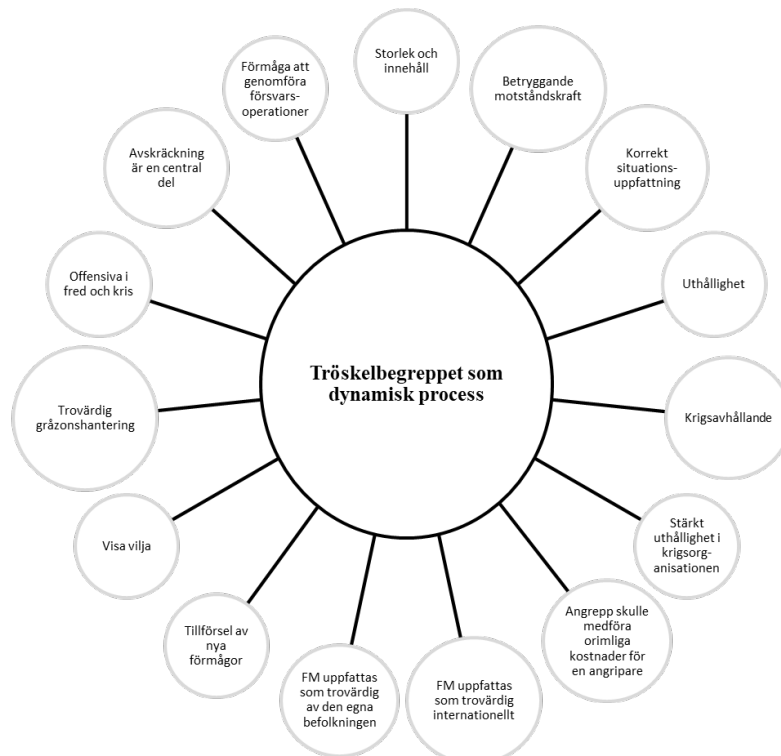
Tröskelbegreppet som dynamisk process

Storlek och innehåll

Betryggande motståndskraft

Korrekt situationsuppfattning

Uthållighet

Krigsavhållande

Stärkt uthållighet i krigsorganisationen

Angrepp skulle medföra orimliga kostnader för en angripare

FM uppfattas som trovärdig internationellt

FM uppfattas som trovärdig av den egna befolkningen

Tillförsel av nya förmågor

Visa vilja

Trovärdig gråzonshantering

Offensiva i fred och kris

Avskräckning är en central del

Förmåga att genomföra försvarsoperationer